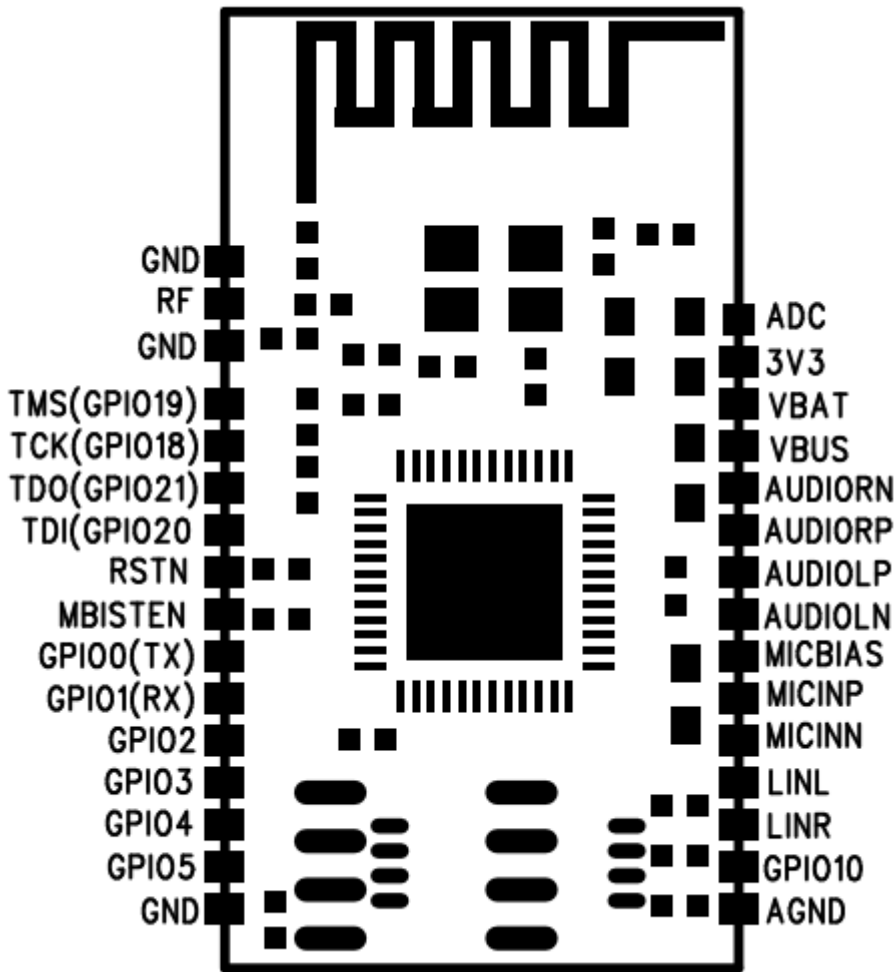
GND
RF
GND
TMS(GPIO19)
TCK(GPIO18)
TDO(GPIO21)
TDI(GPIO20
RSTN
MBISTEN
GPIO0(TX)
GPIO1(RX)
GPIO2
GPIO3
GPIO4
GPIO5
GND

ADC
3V3
VBAT
VBUS
AUDIORN
AUDIORP
AUDIOLP
AUDIOLN
MICBIAS
MICINP
MICINN
LINL
LINR
GPIO10
AGND